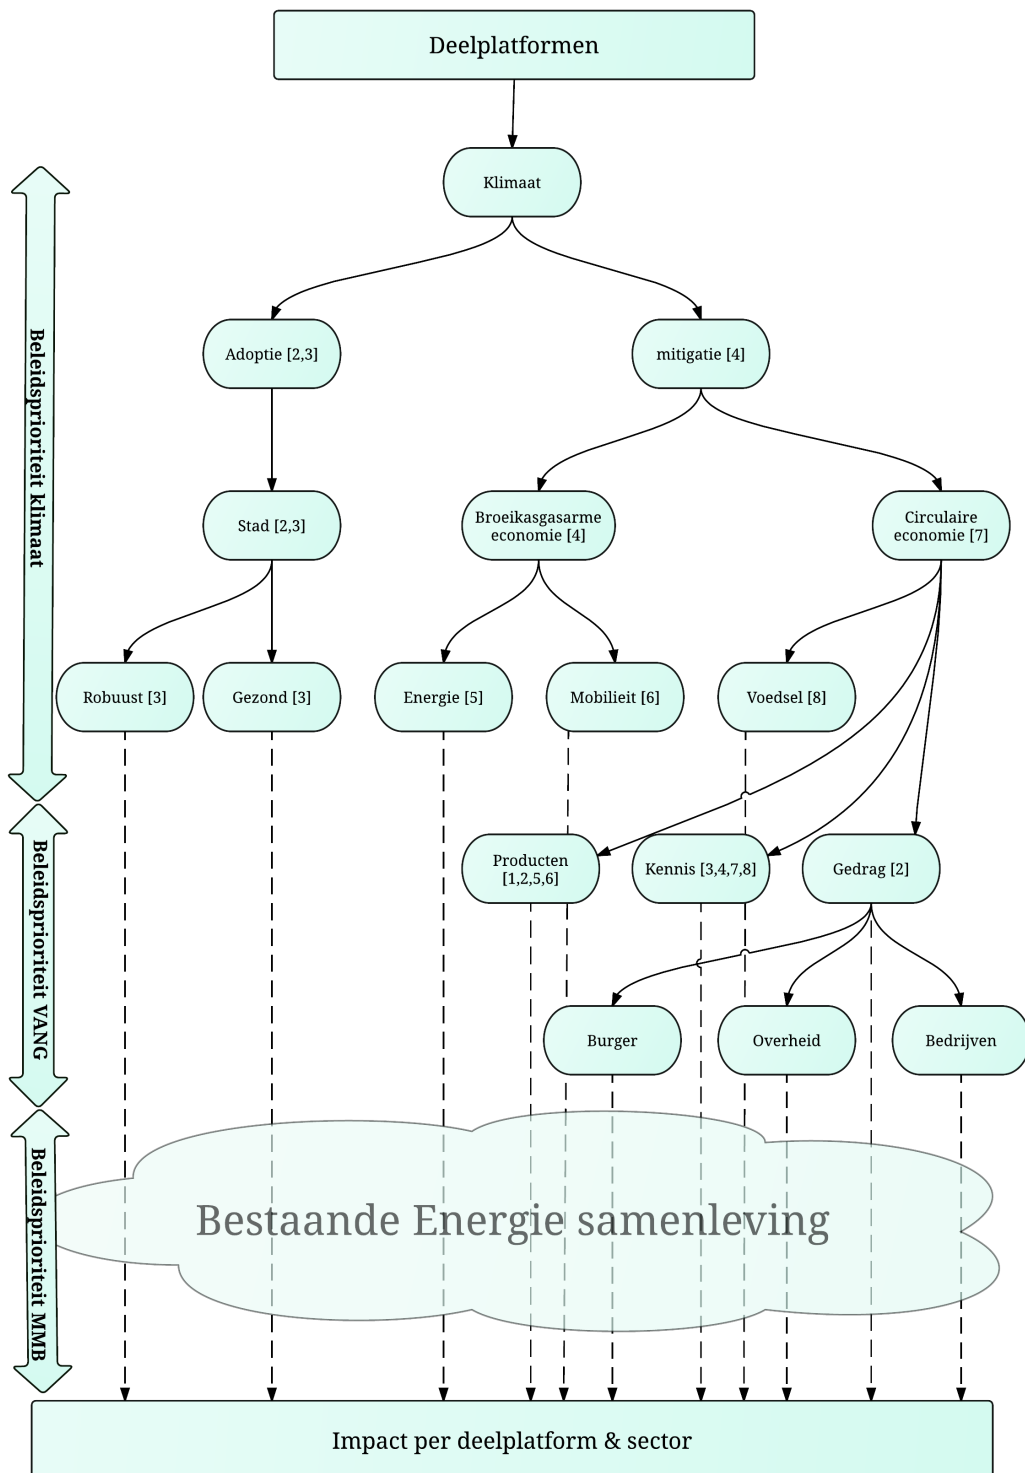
Deelplatformen

Klimaat

Adoptie [2,3]

mitigatie [4]

Stad [2,3]

Broeikasgasarme economie [4]

Circulaire economie [7]

Robuust [3]

Gezond [3]

Energie [5]

Mobilieit [6]

Voedsel [8]

Producten [1,2,5,6]

Kennis [3,4,7,8]

Gedrag [2]

Burger

Overheid

Bedrijven

Bestaande Energie samenleving

Impact per deelplatform & sector

Beleidsprioriteit klimaat

Beleidsprioriteit VANG

Beleidsprioriteit MMB